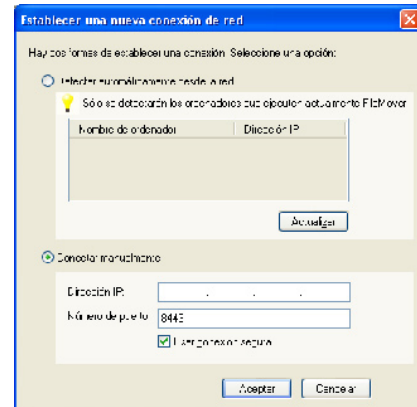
Establecer una nueva conexión de red

Hay dos formas de establecer una conexión. Seleccione una opción:

Detectar automáticamente desde la red

Sólo se detectarán los ordenadores que ejecuten actualmente FileMover

| Nombre de ordenador | Dirección IP |
|---|---|

Actualizar

Conectar manualmente

Dirección IP: . . .

Número de puerto: 8443

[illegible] conexión segura

Aceptar | Cancelar